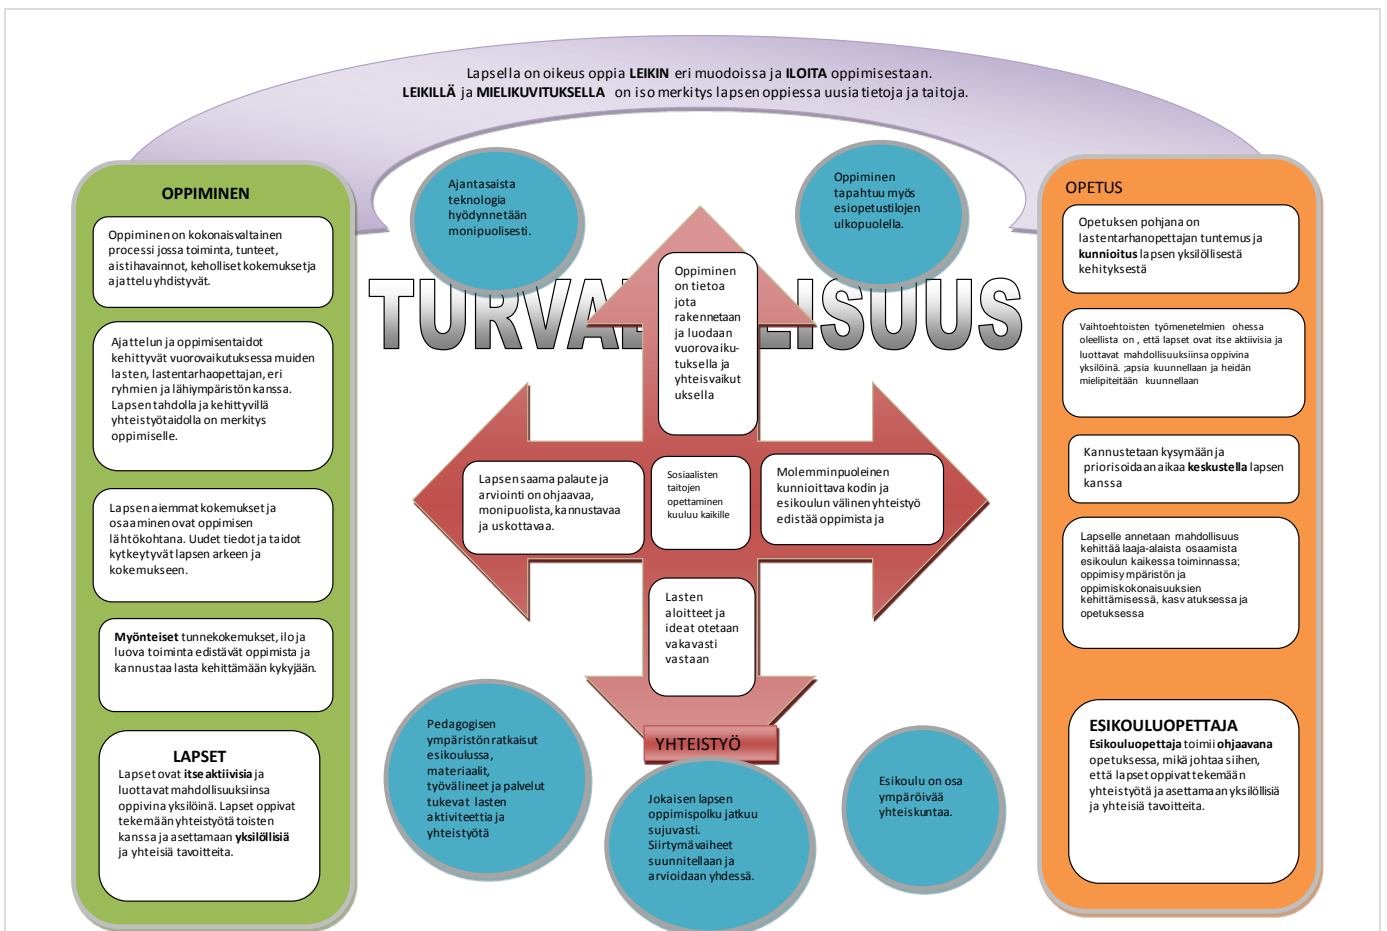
Lapsella on oikeus oppia **LEIKIN** eri muodoissa ja **ILOITA** oppimisestaan.
**LEIKILLÄ** ja **MIELIKUVITUKSELLA** on iso merkitys lapsen oppiessa uusia tietoja ja taitoja.

OPPIMINEN

Oppiminen on kokonaisvaltainen processi jossa toiminta, tunteet, aistihavainnot, keholliset kokemukset ja ajattelu yhdistyvät.

Ajattelun ja oppimisentaidot kehittyvät vuorovaikutuksessa muiden lasten, lastentarhaopettajan, eri ryhmien ja lähiympäristön kanssa. Lapsen tahdolla ja kehittyvillä yhteistyötaidolla on merkitys oppimiselle.

Lapsen aiemmat kokemukset ja osaaminen ovat oppimisen lähtökohtana. Uudet tiedot ja taidot kytkeytyvät lapsen arkeen ja kokemukseen.

**Myönteiset** tunnekokemukset, ilo ja luova toiminta edistävät oppimista ja kannustaa lasta kehittämään kykyjään.

LAPSET
Lapset ovat **itse aktiivisia** ja luottavat mahdollisuuksiinsa oppivina yksilöinä. Lapset oppivat tekemään yhteistyötä toisten kanssa ja asettamaan **yksilöllisiä** ja yhteisiä tavoitteita.

Ajantasaista teknologia hyödynnetään monipuolisesti.

Oppiminen tapahtuu myös esiopetustilojen ulkopuolella.

TURVA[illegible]LISUUS

Oppiminen on tietoa jota rakennetaan ja luodaan vuorovaikutuksella ja yhteisvaikutuksella

Lapsen saama palaute ja arviointi on ohjaavaa, monipuolista, kannustavaa ja uskottavaa.

Sosiaalisten taitojen opettaminen kuuluu kaikille

Molemminpuoleinen kunnioittava kodin ja esikoulun välinen yhteistyö edistää oppimista ja

Lasten aloitteet ja ideat otetaan vakavasti vastaan

YHTEISTYÖ

Pedagogisen ympäristön ratkaisut esikoulussa, materiaalit, työvälineet ja palvelut tukevat lasten aktiviteettia ja yhteistyötä

Jokaisen lapsen oppimispolku jatkuu sujuvasti. Siirtymävaiheet suunnitellaan ja arvioidaan yhdessä.

Esikoulu on osa ympäröivää yhteiskuntaa.

OPETUS

Opetuksen pohjana on lastentarhanopettajan tuntemus ja **kunnioitus** lapsen yksilöllisestä kehityksestä

Vaihtoehtoisten työmenetelmien ohessa oleellista on, että lapset ovat itse aktiivisia ja luottavat mahdollisuuksiinsa oppivina yksilöinä. ;apsia kuunnellaan ja heidän mielipiteitään kuunnellaan

Kannustetaan kysymään ja priorisoidaan aikaa **keskustella** lapsen kanssa

Lapselle annetaan mahdollisuus kehittää laaja-alaista osaamista esikoulun kaikessa toiminnassa; oppimisympäristön ja oppimiskokonaisuuksien kehittämisessä, kasvatuksessa ja opetuksessa

ESIKOULUOPETTAJA
**Esikouluopettaja** toimii **ohjaavana** opetuksessa, mikä johtaa siihen, että lapset oppivat tekemään yhteistyötä ja asettamaan yksilöllisiä ja yhteisiä tavoitteita.